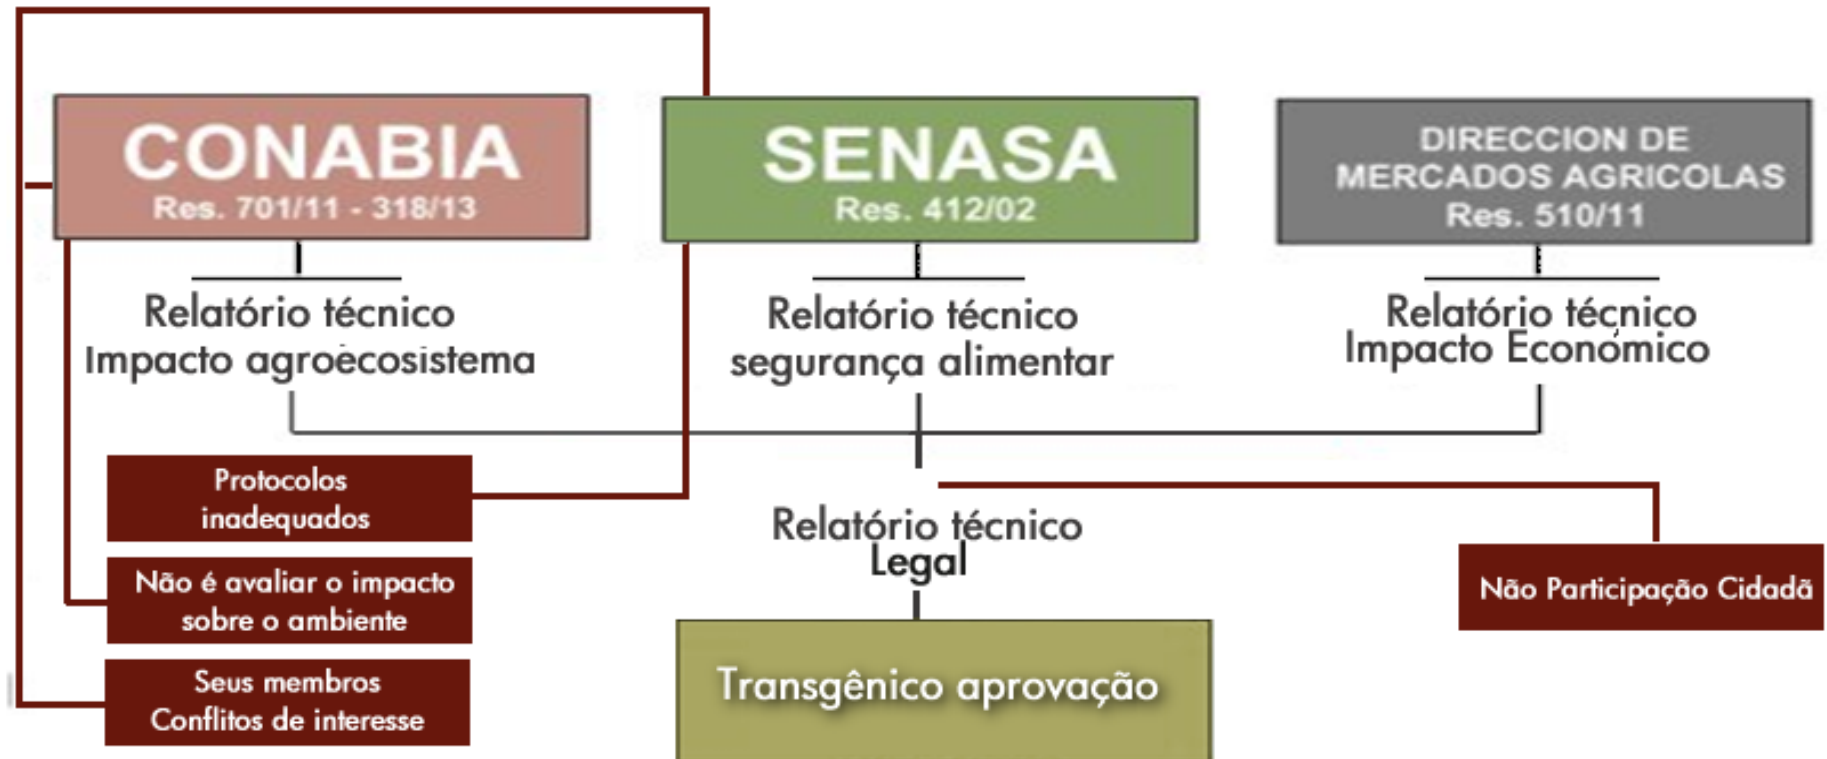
CONABIA
Res. 701/11 - 318/13

SENASA
Res. 412/02

DIRECCION DE MERCADOS AGRICOLAS
Res. 510/11

Relatório técnico
Impacto agroecosistema

Relatório técnico
segurança alimentar

Relatório técnico
Impacto Económico

Protocolos inadequados

Não é avaliar o impacto sobre o ambiente

Seus membros Conflitos de interesse

Relatório técnico
Legal

Não Participação Cidadã

Transgênico aprovação